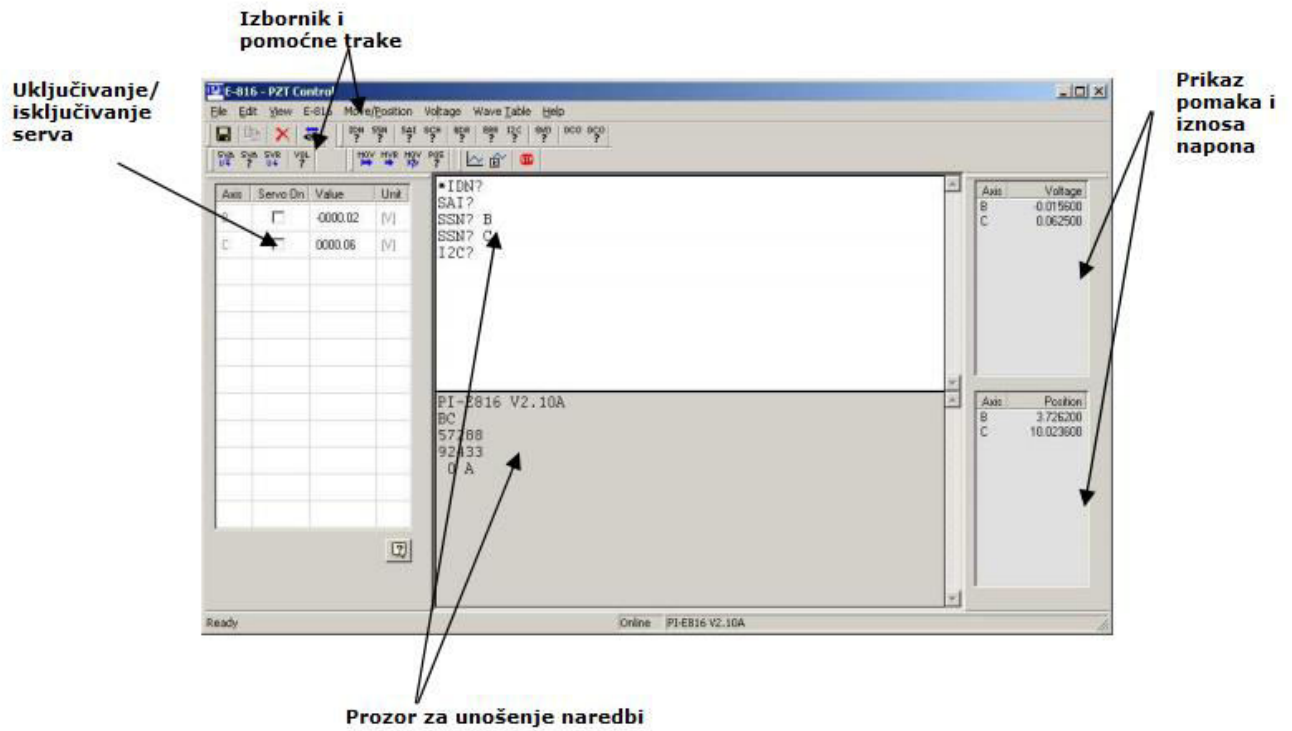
Izbornik i pomoćne trake

Uključivanje/ isključivanje serva

Prikaz pomaka i iznosa napona

E-816 - PZT Control

File Edit View E-816 Move/Position Voltage Wave Table Help

IDN ? SSN ? SAI ? SCH ? RDR ? RBR ? I2C ? SWD ? DCO ? DCO ?

SVA ? SVA ? SVR ? VOL ? MOV MVR MOV POS ?

| Axis | Servo On | Value | Unit |
|---|---|---|---|
| B | | -0000.02 | [V] |
| C | | 0000.06 | [V] |

*IDN?
SAI?
SSN? B
SSN? C
I2C?

PI-E816 V2.10A
BC
57288
92433
0 A

| Axis | Voltage |
|---|---|
| B | -0.015600 |
| C | 0.062500 |

| Axis | Position |
|---|---|
| B | 3.726200 |
| C | 10.023600 |

Ready

Online PI-E816 V2.10A

Prozor za unošenje naredbi